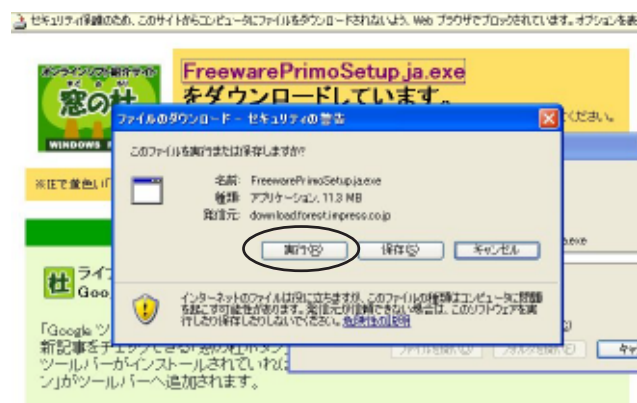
セキュリティ保護のため、このサイトからコンピュータにファイルをダウンロードされないよう、Web ブラウザでブロックされています。オプションを表

オンラインソフト紹介サイト
窓の杜
WINDOWS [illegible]

FreewarePrimoSetup.ja.exe
をダウンロードしています。

ください。

※IEで黄色い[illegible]

ファイルのダウンロード - セキュリティの警告

このファイルを実行または保存しますか?

名前: FreewarePrimoSetup.ja.exe
種類: アプリケーション, 11.3 MB
発信元: download.forest.impress.co.jp

実行(R)
保存(S)
キャンセル

インターネットのファイルは役に立ちますが、このファイルの種類はコンピュータに問題を起こす可能性があります。発信元が信頼できない場合は、このソフトウェアを実行したり保存したりしないでください。危険性の説明

杜 ライ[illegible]
Goo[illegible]

「Google ツ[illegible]
新記事をチェックできる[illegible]
ツールバーがインストールされていれば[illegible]
ン」がツールバーへ追加されます。

exe
ファイルを開く(O)
フォルダを開く(F)
キャ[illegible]